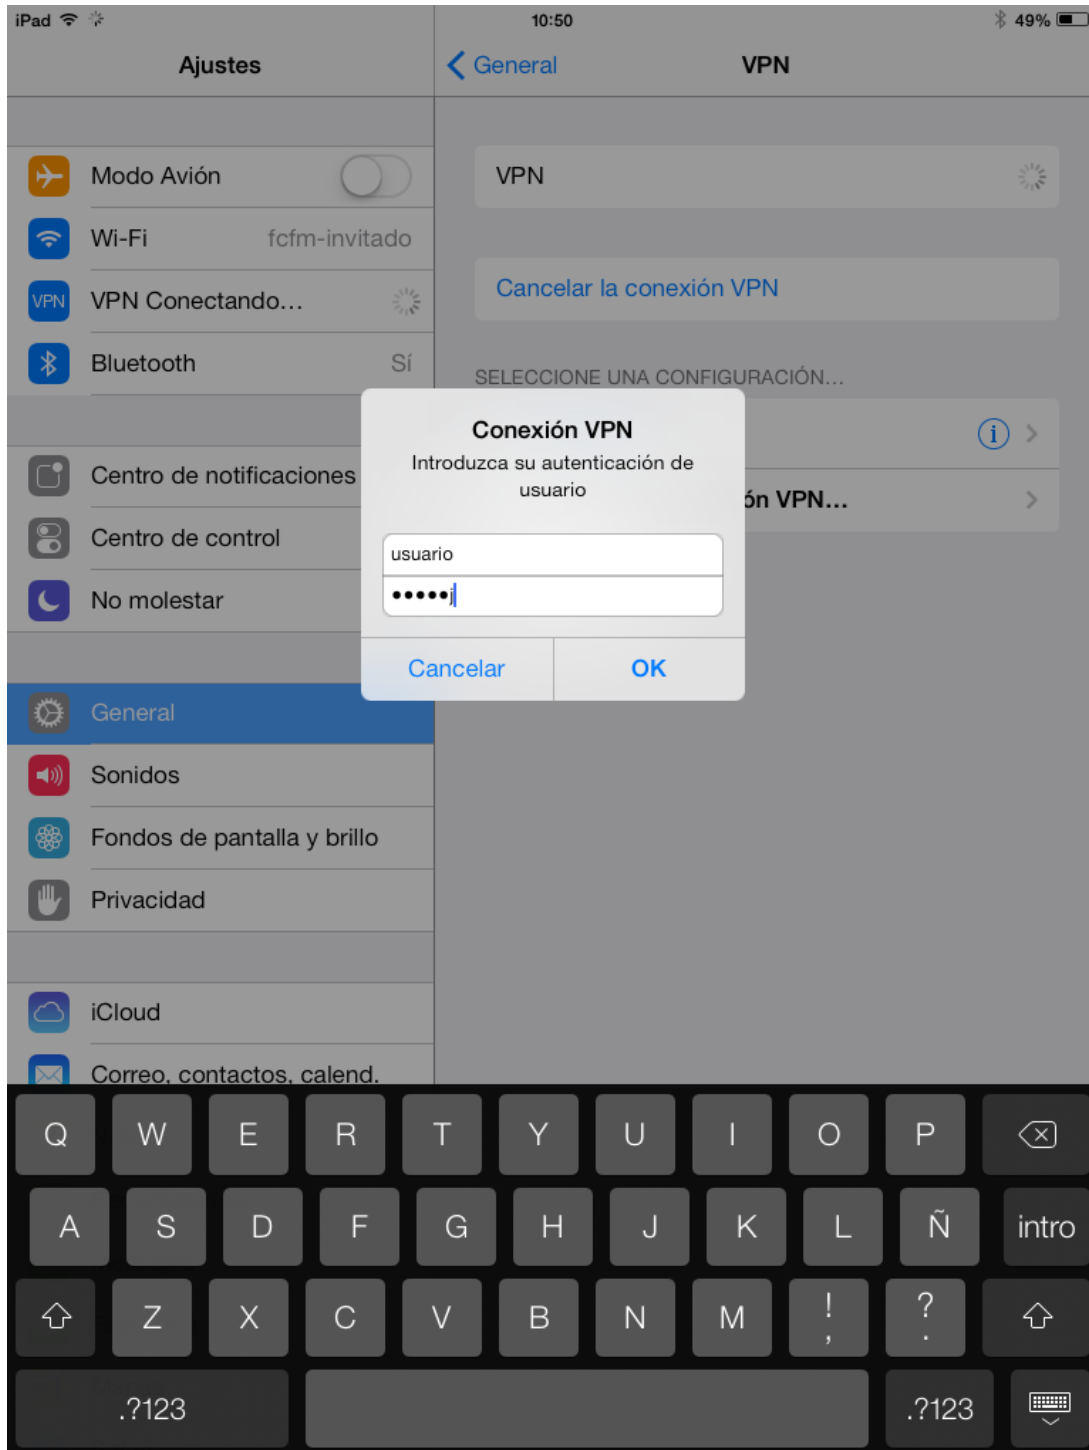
iPad
10:50
49%

Ajustes

Modo Avión
Wi-Fi fcfm-invitado
VPN VPN Conectando...
Bluetooth Sí

Centro de notificaciones
Centro de control
No molestar

General
Sonidos
Fondos de pantalla y brillo
Privacidad

iCloud
Correo, contactos, calend.

General VPN

VPN

Cancelar la conexión VPN

SELECCIONE UNA CONFIGURACIÓN...

ón VPN...

Conexión VPN
Introduzca su autenticación de usuario

usuario
•••••j

Cancelar OK

Q W E R T Y U I O P
A S D F G H J K L Ñ intro
Z X C V B N M ! , ? .
.?123 .?123